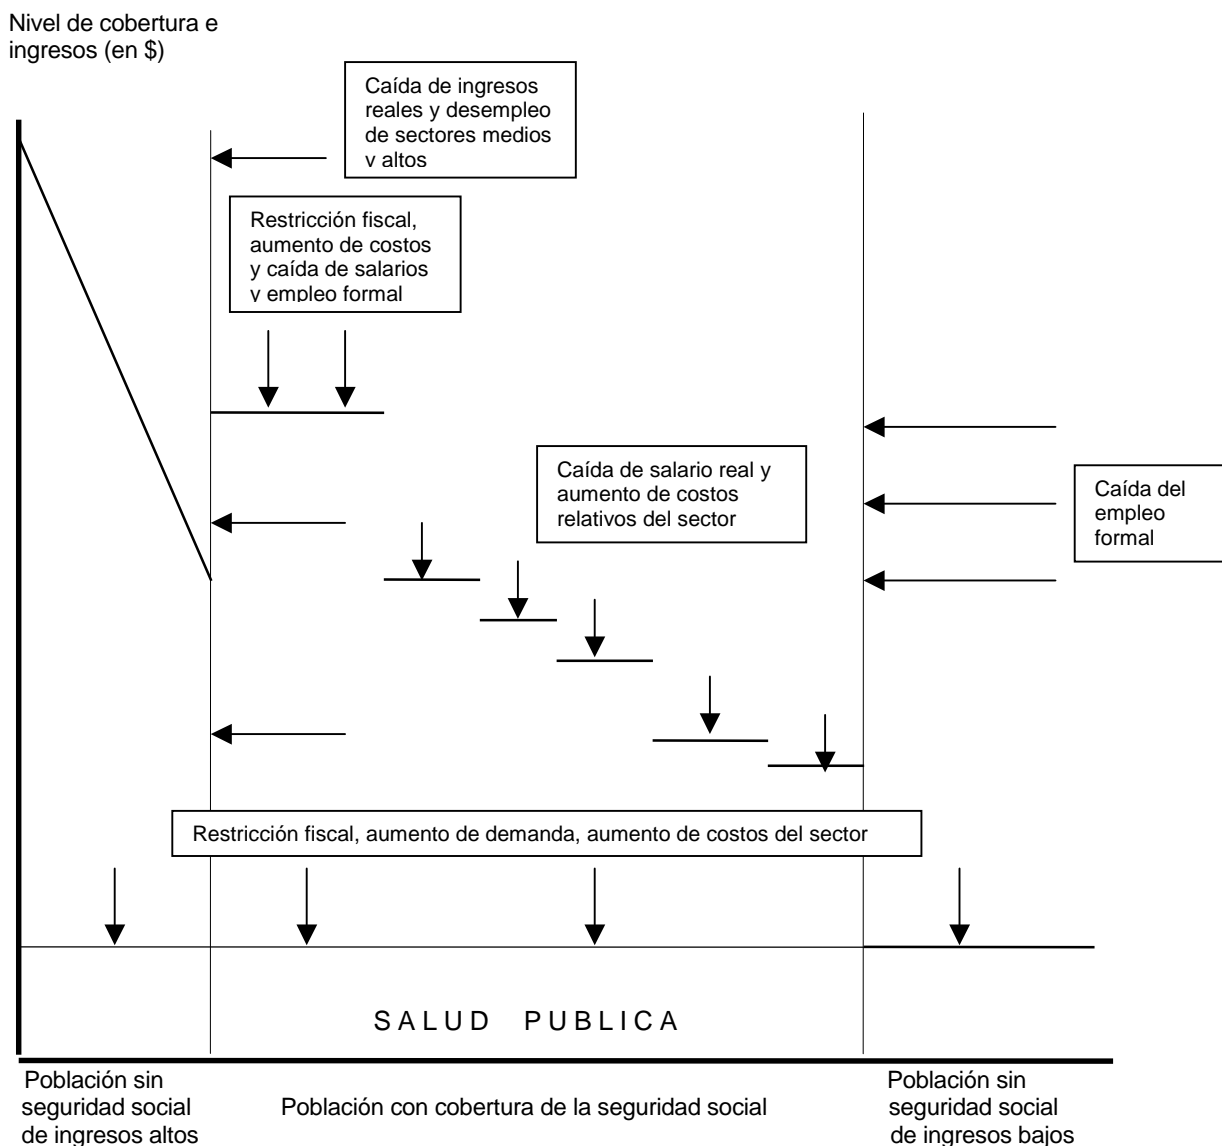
Nivel de cobertura e ingresos (en $)

Caída de ingresos reales y desempleo de sectores medios y altos

Restricción fiscal, aumento de costos y caída de salarios y empleo formal

Caída de salario real y aumento de costos relativos del sector

Caída del empleo formal

Restricción fiscal, aumento de demanda, aumento de costos del sector

S A L U D   P U B L I C A

Población sin seguridad social de ingresos altos

Población con cobertura de la seguridad social

Población sin seguridad social de ingresos bajos